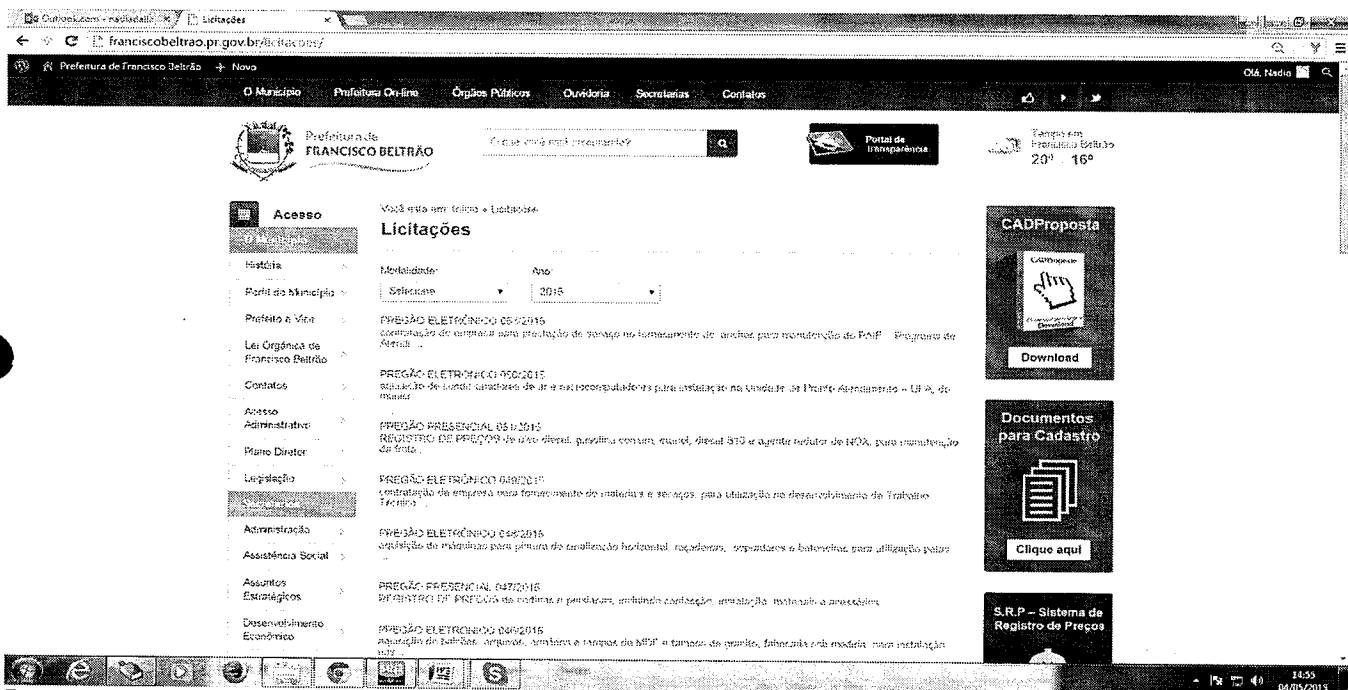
Outlook.com - nadia... | Licitações

franciscobeltrao.pr.gov.br/licitacoes/

Prefeitura de Francisco Beltrão + Novo

Olá, Nadia

O Município | Prefeitura On-line | Órgãos Públicos | Ouvidoria | Secretarias | Contatos

Prefeitura de FRANCISCO BELTRÃO

O que você está procurando?

Portal da Transparência

Tempo em Francisco Beltrão 20° 16°

Acesso

O Município

História

Perfil do Município

Prefeito e Vice

Lei Orgânica de Francisco Beltrão

Contatos

Acesso Administrativo

Plano Diretor

Legislação

Secretarias

Administração

Assistência Social

Assuntos Estratégicos

Desenvolvimento Econômico

Você está em: Início » Licitações

Licitações

Modalidade: Selecione

Ano: 2015

PREGÃO ELETRÔNICO 05/2015
contratação de empresa para prestação de serviço no fornecimento de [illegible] para manutenção do PAIF - Programa de Atendi...

PREGÃO ELETRÔNICO 050/2015
aquisição de condicionadores de ar e microcomputadores para instalação na Unidade de Pronto Atendimento - UPA, do munic...

PREGÃO PRESENCIAL 051/2015
REGISTRO DE PREÇOS de óleo diesel, gasolina comum, etanol, diesel S10 e agente redutor de NOX, para manutenção da frota...

PREGÃO ELETRÔNICO 049/2015
contratação de empresa para fornecimento de materiais e serviços, para utilização no desenvolvimento de Trabalho Técnico...

PREGÃO ELETRÔNICO 048/2015
aquisição de máquinas para pintura de sinalização horizontal, roçadeiras, sopradores e baterias para utilização pelas...

PREGÃO PRESENCIAL 047/2015
REGISTRO DE PREÇOS de cortinas e persianas, incluindo confecção, instalação, materiais e acessórios.

PREGÃO ELETRÔNICO 046/2015
aquisição de balcões, armários, arquivos e tampos de MDF e tampos de granito, fabricados sob medida, para instalação...

CADProposta

Download

Documentos para Cadastro

Clique aqui

S.R.P – Sistema de Registro de Preços

14:55
04/05/2015